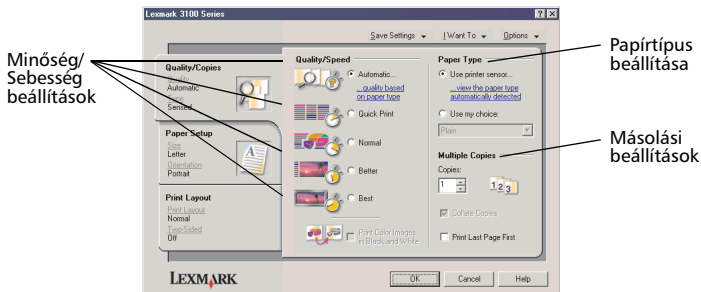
Lexmark 3100 Series

Save Settings ▾ I Want To ▾ Options ▾

Minőség/ Sebesség beállítások

Quality/Copies
Quality
Automatic
Sensed

Paper Setup
Size
Letter
Orientation
Portrait

Print Layout
Print Layout
Normal
Two-Sided
Off

Quality/Speed
Automatic...
...quality based on paper type
Quick Print
Normal
Better
Best
Print Color Images in Black and White

Paper Type
Use printer sensor...
...view the paper type automatically detected
Use my choice:
Plain

Papírtípus beállítása

Multiple Copies
Copies:
1
Collate Copies
Print Last Page First

Másolási beállítások

LEXMARK

OK Cancel Help